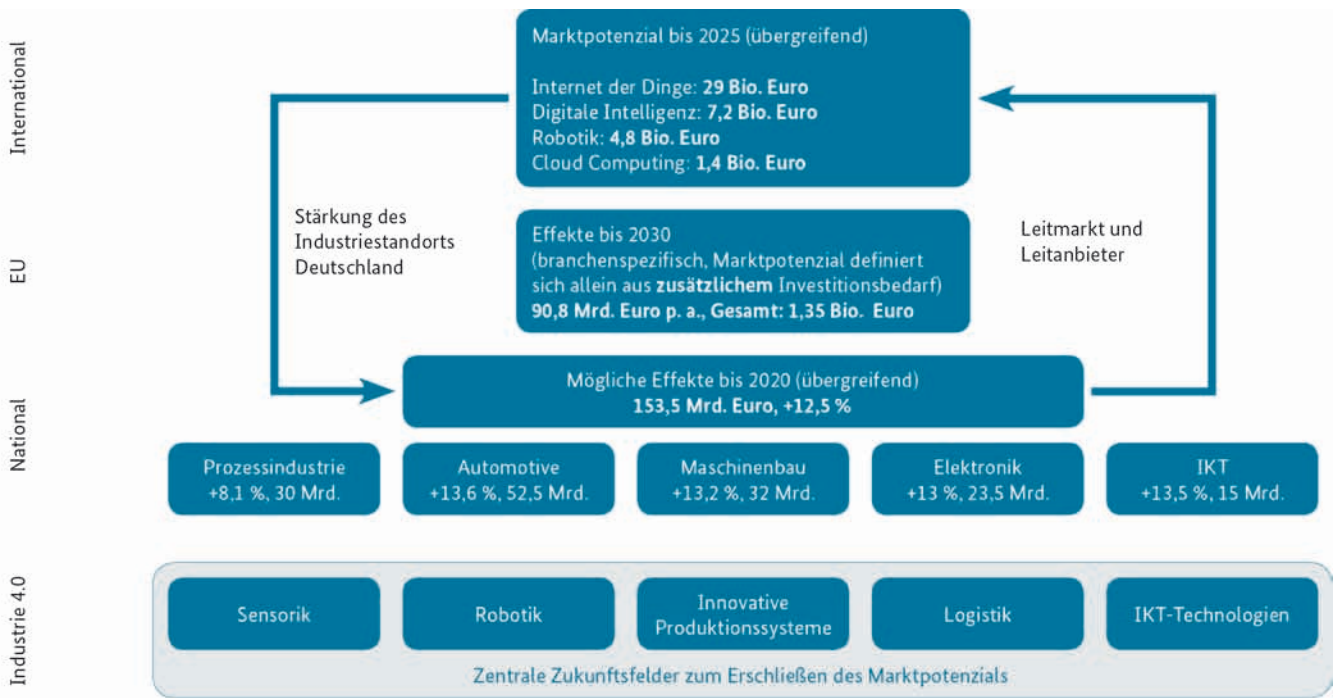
International

EU

National

Industrie 4.0

Marktpotenzial bis 2025 (übergreifend)

Internet der Dinge: **29 Bio. Euro**
Digitale Intelligenz: **7,2 Bio. Euro**
Robotik: **4,8 Bio. Euro**
Cloud Computing: **1,4 Bio. Euro**

Stärkung des Industriestandorts Deutschland

Effekte bis 2030
(branchenspezifisch, Marktpotenzial definiert sich allein aus **zusätzlichem** Investitionsbedarf)
**90,8 Mrd. Euro p. a., Gesamt: 1,35 Bio. Euro**

Leitmarkt und Leitanbieter

Mögliche Effekte bis 2020 (übergreifend)
**153,5 Mrd. Euro, +12,5 %**

Prozessindustrie
+8,1 %, 30 Mrd.

Automotive
+13,6 %, 52,5 Mrd.

Maschinenbau
+13,2 %, 32 Mrd.

Elektronik
+13 %, 23,5 Mrd.

IKT
+13,5 %, 15 Mrd.

Sensorik

Robotik

Innovative Produktionssysteme

Logistik

IKT-Technologien

Zentrale Zukunftsfelder zum Erschließen des Marktpotenzials